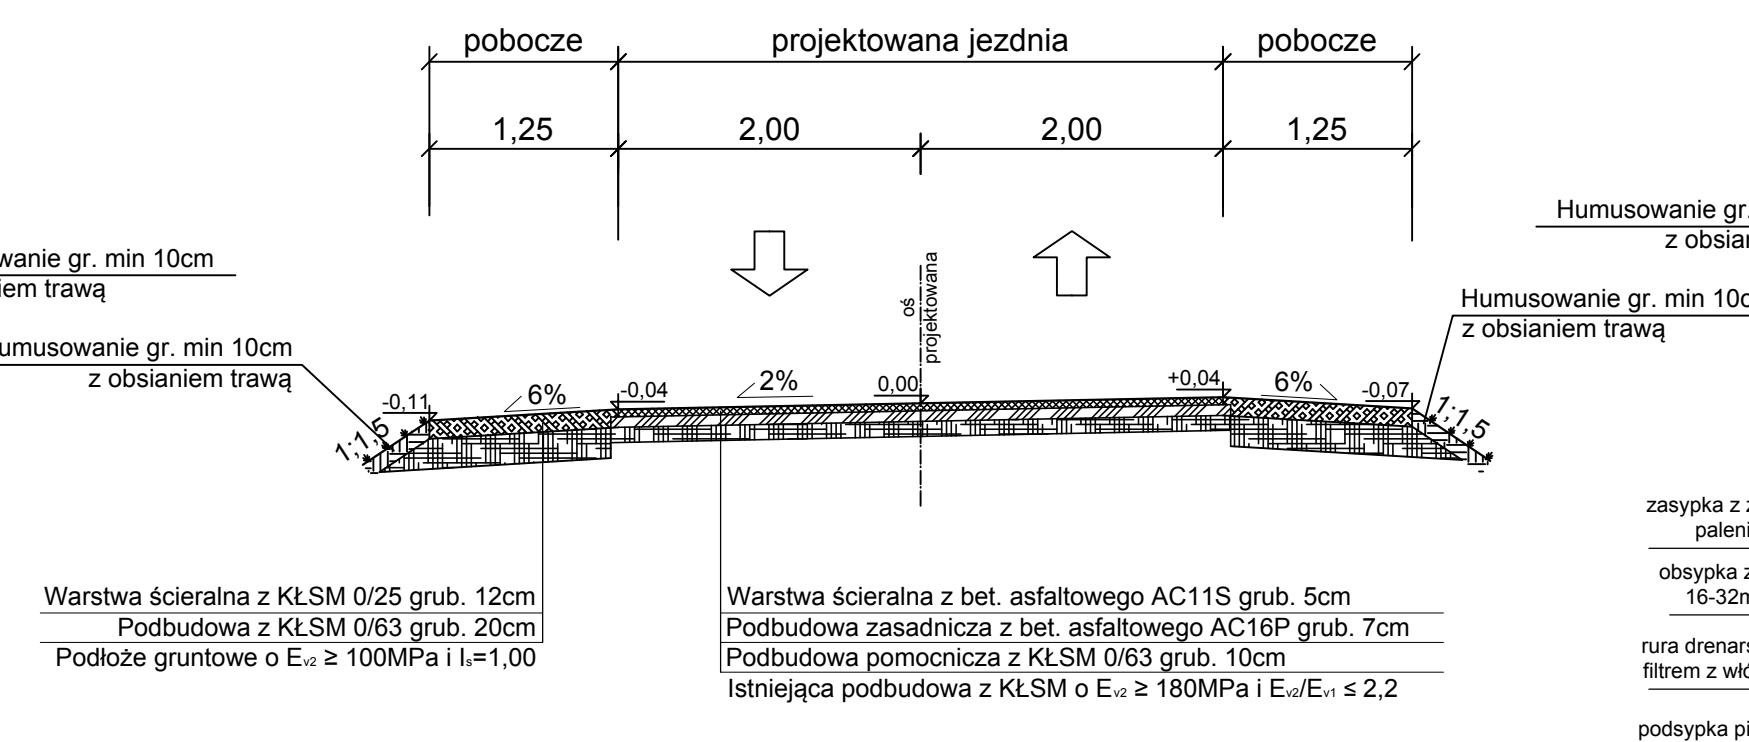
pobocze
projektowana jezdnia
pobocze
1,25
2,00
2,00
1,25

Humusowanie gr.
z obsian

wanie gr. min 10cm
iem trawą

oś projektowana

Humusowanie gr. min 10c
z obsianiem trawą

umusowanie gr. min 10cm
z obsianiem trawą

-0,11
6%
-0,04
2%
0,00
+0,04
6%
-0,07
1:1,5
1:1,5

zasypka z
paleni

obsypka z
16-32m

rura drenar
filtrem z wł

podsypka pi

Warstwa ścieralna z KŁSM 0/25 grub. 12cm
Podbudowa z KŁSM 0/63 grub. 20cm
Podłoże gruntowe o $E_{v2}$ ≥ 100MPa i $I_s$=1,00

Warstwa ścieralna z bet. asfaltowego AC11S grub. 5cm
Podbudowa zasadnicza z bet. asfaltowego AC16P grub. 7cm
Podbudowa pomocnicza z KŁSM 0/63 grub. 10cm
Istniejąca podbudowa z KŁSM o $E_{v2}$ ≥ 180MPa i $E_{v2}/E_{v1}$ ≤ 2,2